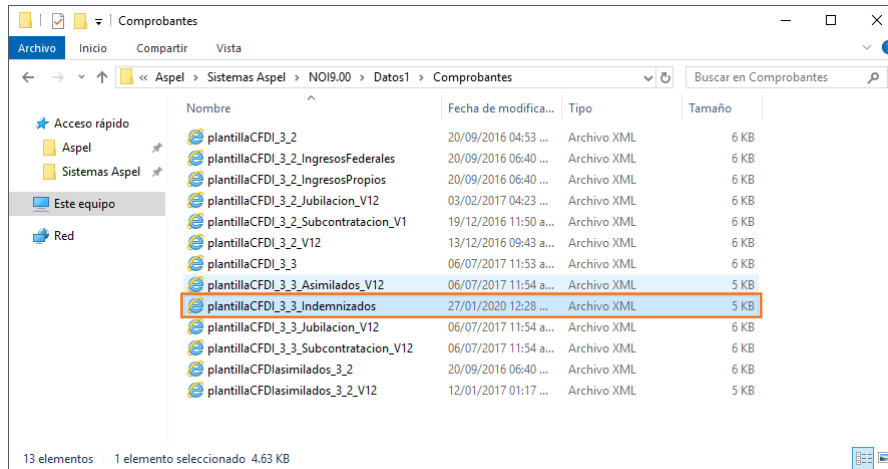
Comprobantes

Archivo Inicio Compartir Vista

« Aspel › Sistemas Aspel › NOI9.00 › Datos1 › Comprobantes

Buscar en Comprobantes

Acceso rápido
Aspel
Sistemas Aspel
Este equipo
Red

| Nombre | Fecha de modifica... | Tipo | Tamaño |
|---|---|---|---|
| plantillaCFDI_3_2 | 20/09/2016 04:53 ... | Archivo XML | 6 KB |
| plantillaCFDI_3_2_IngresosFederales | 20/09/2016 06:40 ... | Archivo XML | 6 KB |
| plantillaCFDI_3_2_IngresosPropios | 20/09/2016 06:40 ... | Archivo XML | 6 KB |
| plantillaCFDI_3_2_Jubilacion_V12 | 03/02/2017 04:23 ... | Archivo XML | 6 KB |
| plantillaCFDI_3_2_Subcontratacion_V1 | 19/12/2016 11:50 a... | Archivo XML | 6 KB |
| plantillaCFDI_3_2_V12 | 13/12/2016 09:43 a... | Archivo XML | 6 KB |
| plantillaCFDI_3_3 | 06/07/2017 11:53 a... | Archivo XML | 6 KB |
| plantillaCFDI_3_3_Asimilados_V12 | 06/07/2017 11:54 a... | Archivo XML | 5 KB |
| plantillaCFDI_3_3_Indemnizados | 27/01/2020 12:28 ... | Archivo XML | 5 KB |
| plantillaCFDI_3_3_Jubilacion_V12 | 06/07/2017 11:54 a... | Archivo XML | 6 KB |
| plantillaCFDI_3_3_Subcontratacion_V12 | 06/07/2017 11:54 a... | Archivo XML | 6 KB |
| plantillaCFDIasimilados_3_2 | 20/09/2016 06:40 ... | Archivo XML | 6 KB |
| plantillaCFDIasimilados_3_2_V12 | 12/01/2017 01:17 ... | Archivo XML | 5 KB |

13 elementos 1 elemento seleccionado 4.63 KB